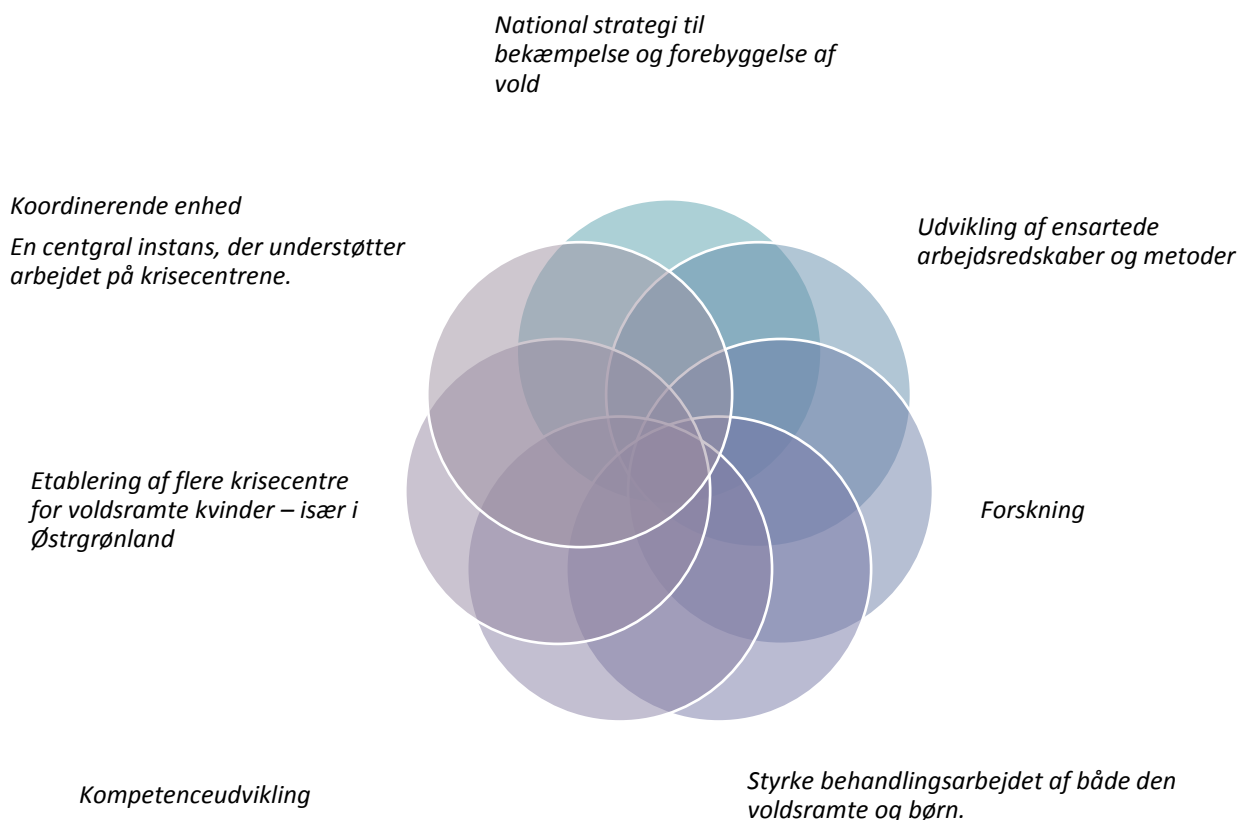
National strategi til bekæmpelse og forebyggelse af vold

Koordinerende enhed

En centgral instans, der understøtter arbejdet på krisecentrene.

Udvikling af ensartede arbejdsredskaber og metoder

Etablering af flere krisecentre for voldsramte kvinder – især i Østrgrønland

Forskning

Kompetenceudvikling

Styrke behandlingsarbejdet af både den voldsramte og børn.